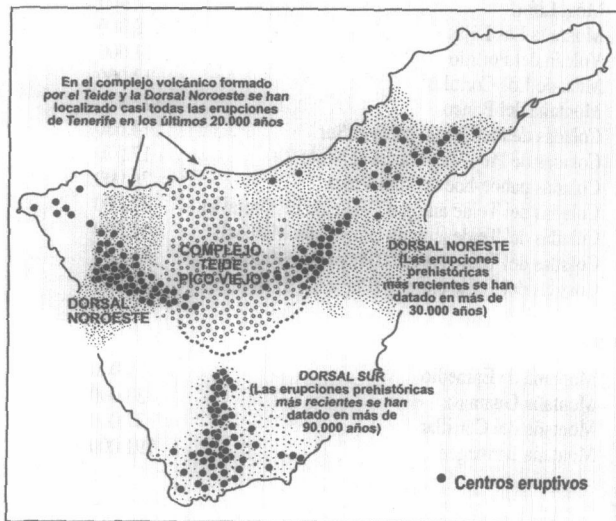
En el complejo volcánico formado por el Teide y la Dorsal Noroeste se han localizado casi todas las erupciones de Tenerife en los últimos 20.000 años

COMPLEJO TEIDE PICO VIEJO

DORSAL NOROESTE

DORSAL NORESTE (Las erupciones prehistóricas más recientes se han datado en más de 30.000 años)

DORSAL SUR (Las erupciones prehistóricas más recientes se han datado en más de 90.000 años)

Centros eruptivos